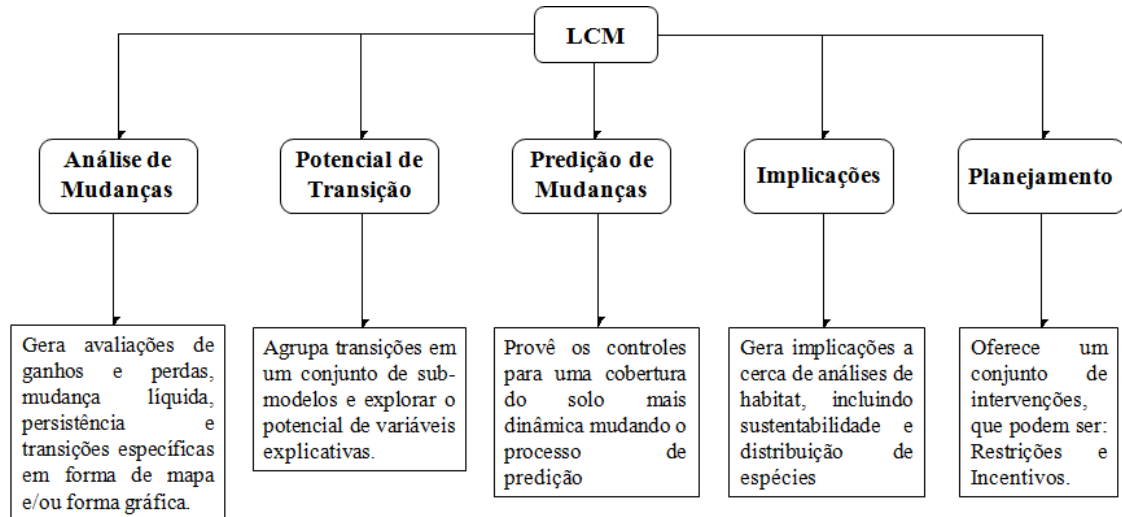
LCM

Análise de Mudanças

Potencial de Transição

Predição de Mudanças

Implicações

Planejamento

Gera avaliações de ganhos e perdas, mudança líquida, persistência e transições específicas em forma de mapa e/ou forma gráfica.

Agrupa transições em um conjunto de submodelos e explorar o potencial de variáveis explicativas.

Provê os controles para uma cobertura do solo mais dinâmica mudando o processo de predição

Gera implicações a cerca de análises de habitat, incluindo sustentabilidade e distribuição de espécies

Oferece um conjunto de intervenções, que podem ser: Restrições e Incentivos.